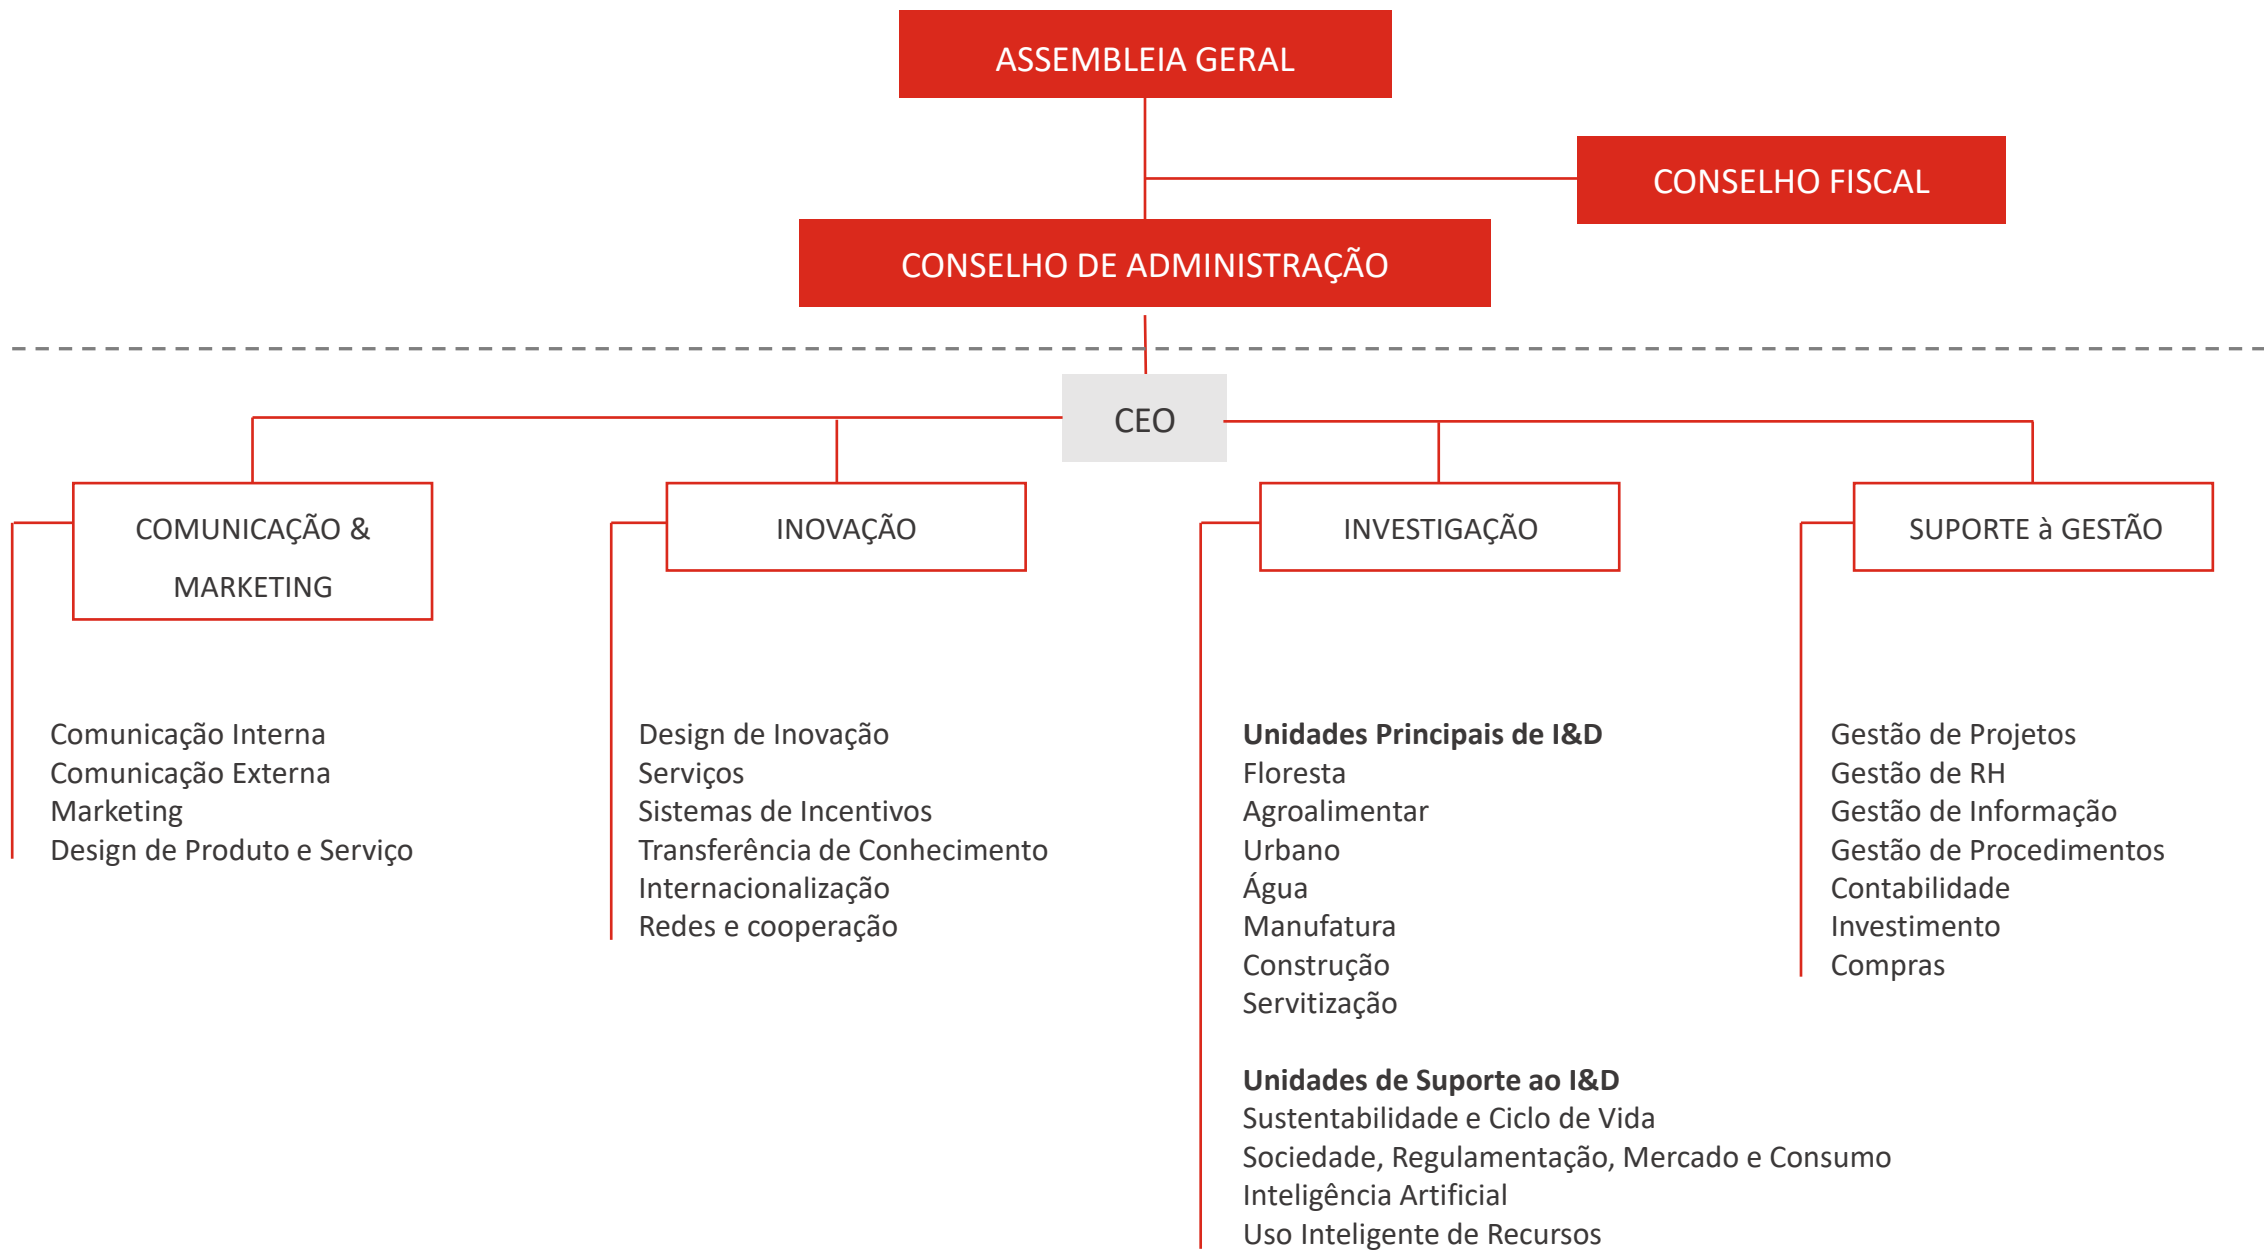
ASSEMBLEIA GERAL

CONSELHO FISCAL

CONSELHO DE ADMINISTRAÇÃO

CEO

COMUNICAÇÃO & MARKETING

INOVAÇÃO

INVESTIGAÇÃO

SUPORTE à GESTÃO

Comunicação Interna
Comunicação Externa
Marketing
Design de Produto e Serviço

Design de Inovação
Serviços
Sistemas de Incentivos
Transferência de Conhecimento
Internacionalização
Redes e cooperação

**Unidades Principais de I&D**
Floresta
Agroalimentar
Urbano
Água
Manufatura
Construção
Servitização

**Unidades de Suporte ao I&D**
Sustentabilidade e Ciclo de Vida
Sociedade, Regulamentação, Mercado e Consumo
Inteligência Artificial
Uso Inteligente de Recursos

Gestão de Projetos
Gestão de RH
Gestão de Informação
Gestão de Procedimentos
Contabilidade
Investimento
Compras